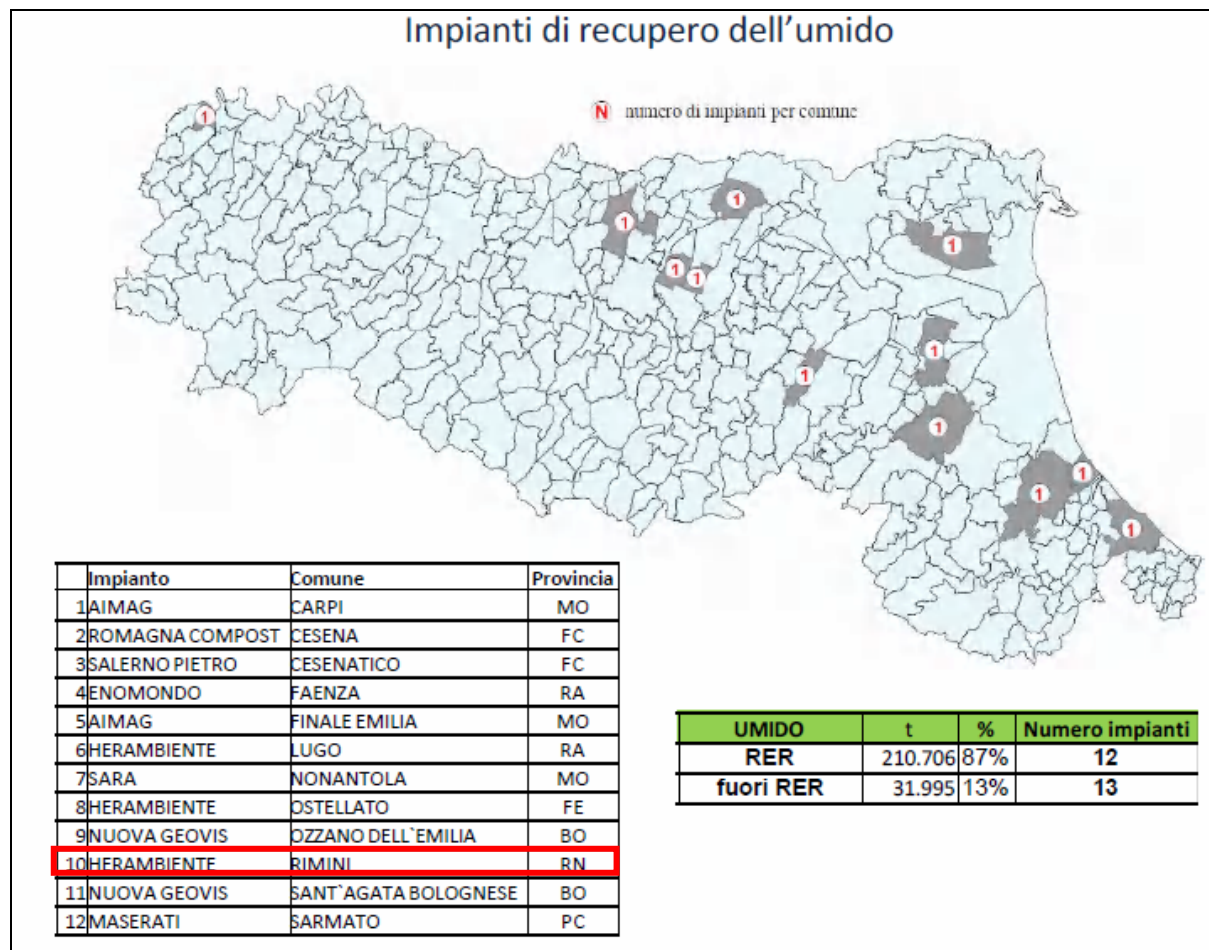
Impianti di recupero dell'umido

N numero di impianti per comune

1 1 1 1 1 1 1 1 1 1 1 1

| | Impianto | Comune | Provincia |
|---|---|---|---|
| 1 | AIMAG | CARPI | MO |
| 2 | ROMAGNA COMPOST | CESENA | FC |
| 3 | SALERNO PIETRO | CESENATICO | FC |
| 4 | ENOMONDO | FAENZA | RA |
| 5 | AIMAG | FINALE EMILIA | MO |
| 6 | HERAMBIENTE | LUGO | RA |
| 7 | SARA | NONANTOLA | MO |
| 8 | HERAMBIENTE | OSTELLATO | FE |
| 9 | NUOVA GEOVIS | OZZANO DELL`EMILIA | BO |
| 10 | HERAMBIENTE | RIMINI | RN |
| 11 | NUOVA GEOVIS | SANT`AGATA BOLOGNESE | BO |
| 12 | MASERATI | SARMATO | PC |

| UMIDO | t | % | Numero impianti |
|---|---|---|---|
| RER | 210.706 | 87% | 12 |
| fuori RER | 31.995 | 13% | 13 |